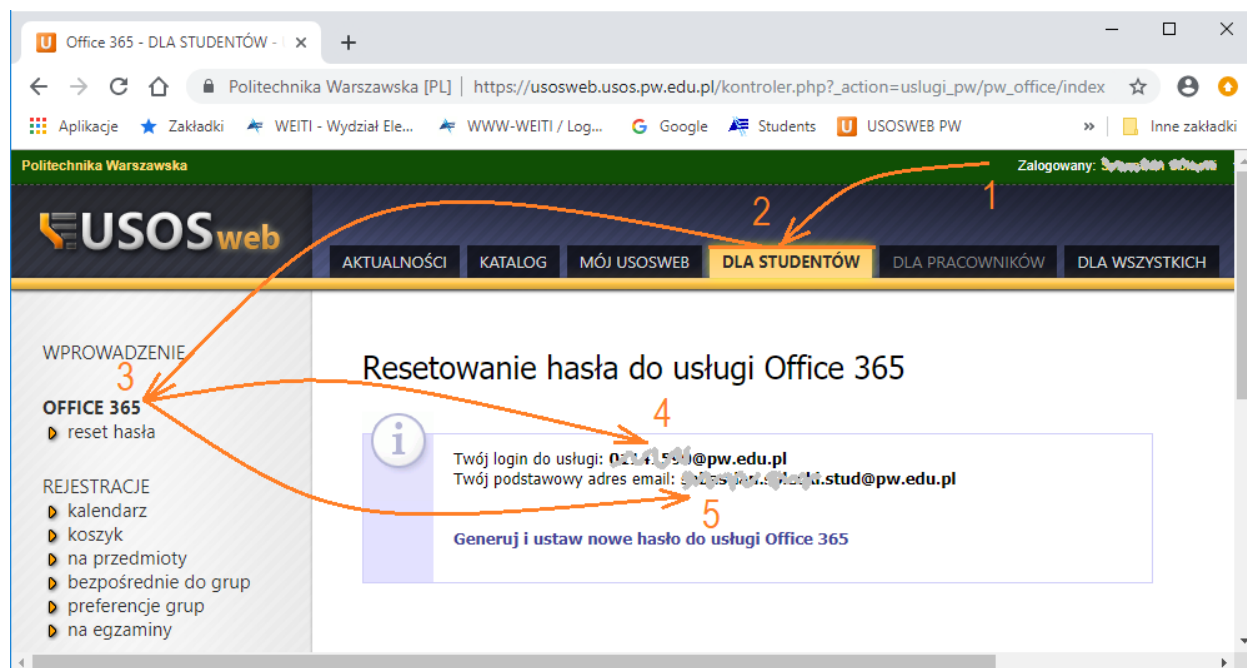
Office 365 - DLA STUDENTÓW -

Politechnika Warszawska [PL] | https://usosweb.usos.pw.edu.pl/kontroler.php?_action=uslugi_pw/pw_office/index

Aplikacje  Zakładki  WEITI - Wydział Ele...  WWW-WEITI / Log...  Google  Students  USOSWEB PW  »  Inne zakładki

Politechnika Warszawska

Zalogowany: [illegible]

USOSweb

1

2

AKTUALNOŚCI  KATALOG  MÓJ USOSWEB  DLA STUDENTÓW  DLA PRACOWNIKÓW  DLA WSZYSTKICH

WPROWADZENIE

3

OFFICE 365
reset hasła

REJESTRACJE
kalendarz
koszyk
na przedmioty
bezpośrednie do grup
preferencje grup
na egzaminy

Resetowanie hasła do usługi Office 365

4

Twój login do usługi: 02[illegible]5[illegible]@pw.edu.pl
Twój podstawowy adres email: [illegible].stud@pw.edu.pl

5

Generuj i ustaw nowe hasło do usługi Office 365